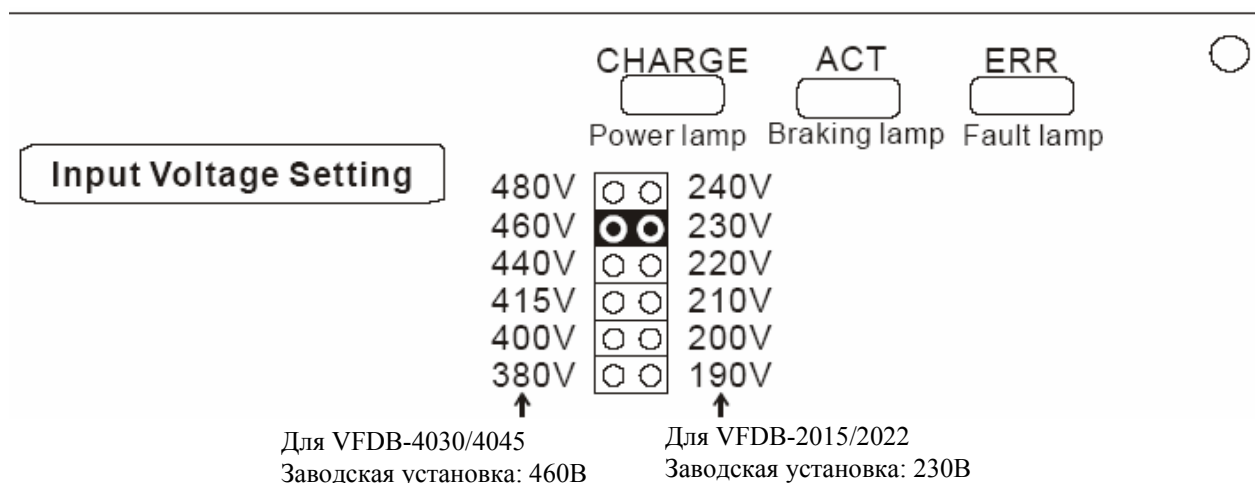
CHARGE
Power lamp

ACT
Braking lamp

ERR
Fault lamp

Input Voltage Setting

| 480V | 240V |
|---|---|
| 460V | 230V |
| 440V | 220V |
| 415V | 210V |
| 400V | 200V |
| 380V | 190V |

Для VFDB-4030/4045
Заводская установка: 460В

Для VFDB-2015/2022
Заводская установка: 230В